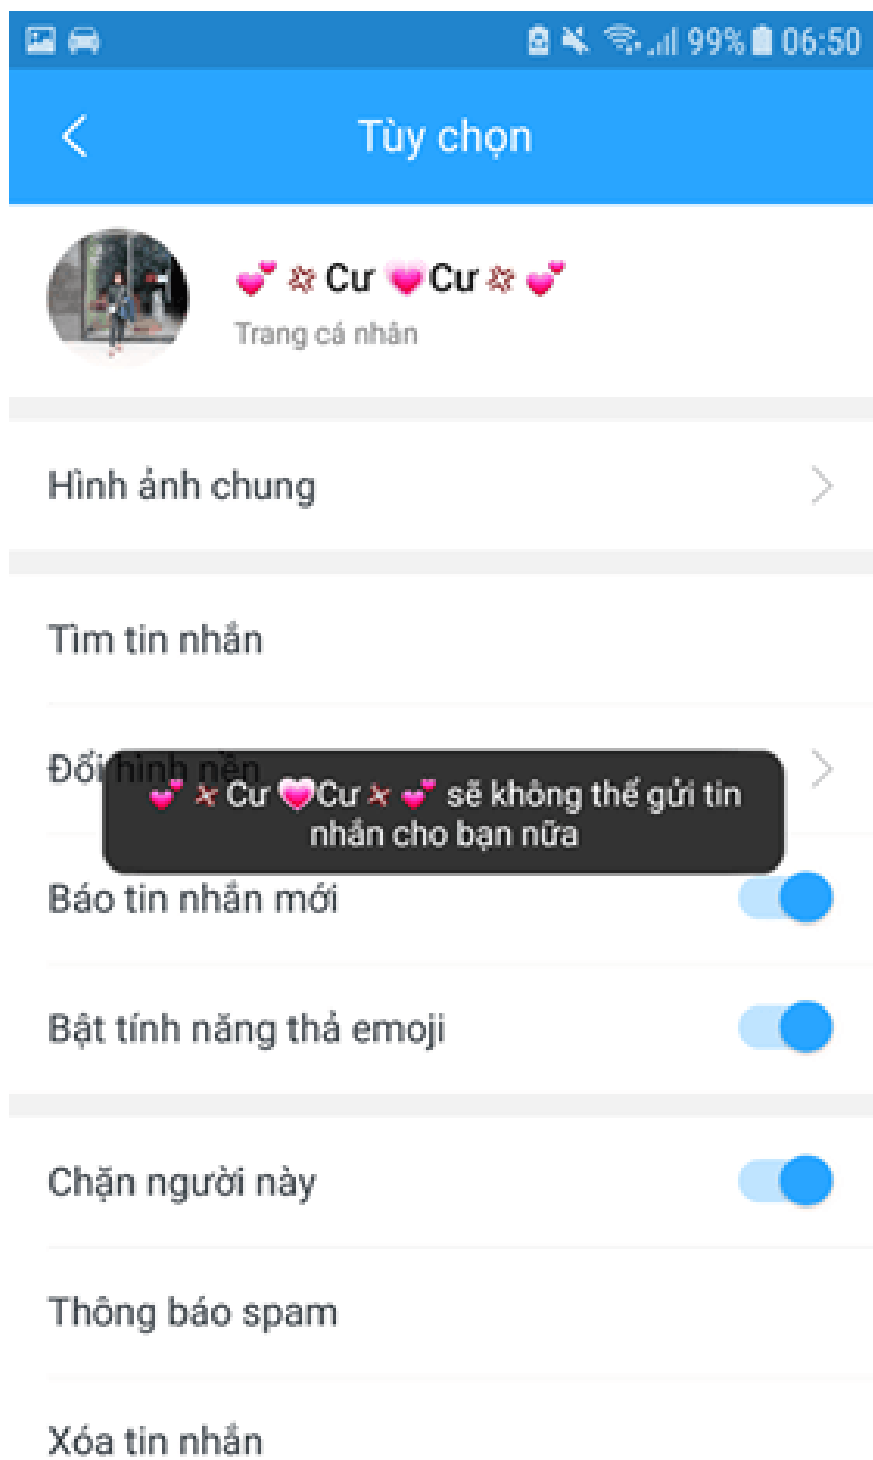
99% 06:50

Tùy chọn

💕 ✲ Cư 💗 Cư ✲ 💕
Trang cá nhân

Hình ảnh chung

Tìm tin nhắn

Đổi hình nền

💕 ✲ Cư 💗 Cư ✲ 💕 sẽ không thể gửi tin nhắn cho bạn nữa

Báo tin nhắn mới

Bật tính năng thả emoji

Chặn người này

Thông báo spam

Xóa tin nhắn